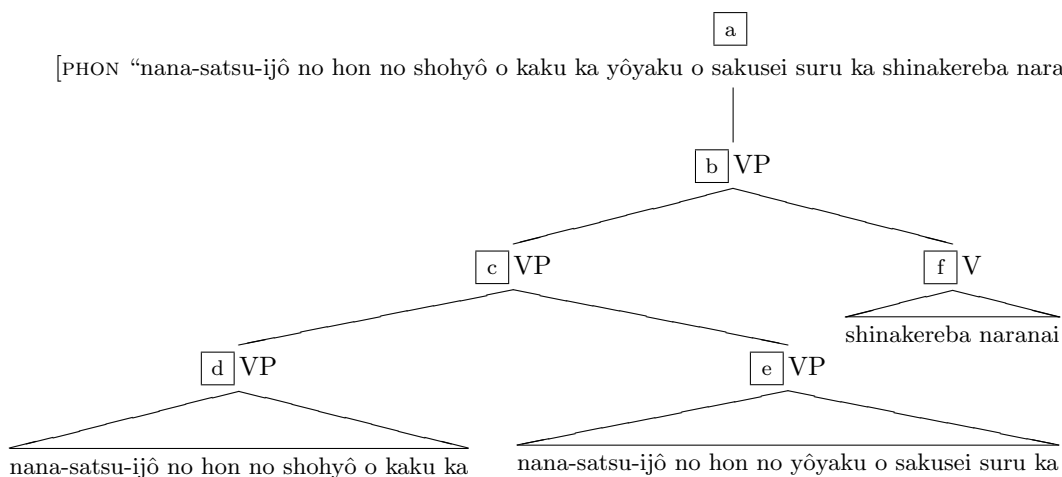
a

[PHON "nana-satsu-ijô no hon no shohyô o kaku ka yôyaku o sakusei suru ka shinakereba nara

b VP

c VP

f V

shinakereba naranai

d VP

e VP

nana-satsu-ijô no hon no shohyô o kaku ka

nana-satsu-ijô no hon no yôyaku o sakusei suru ka